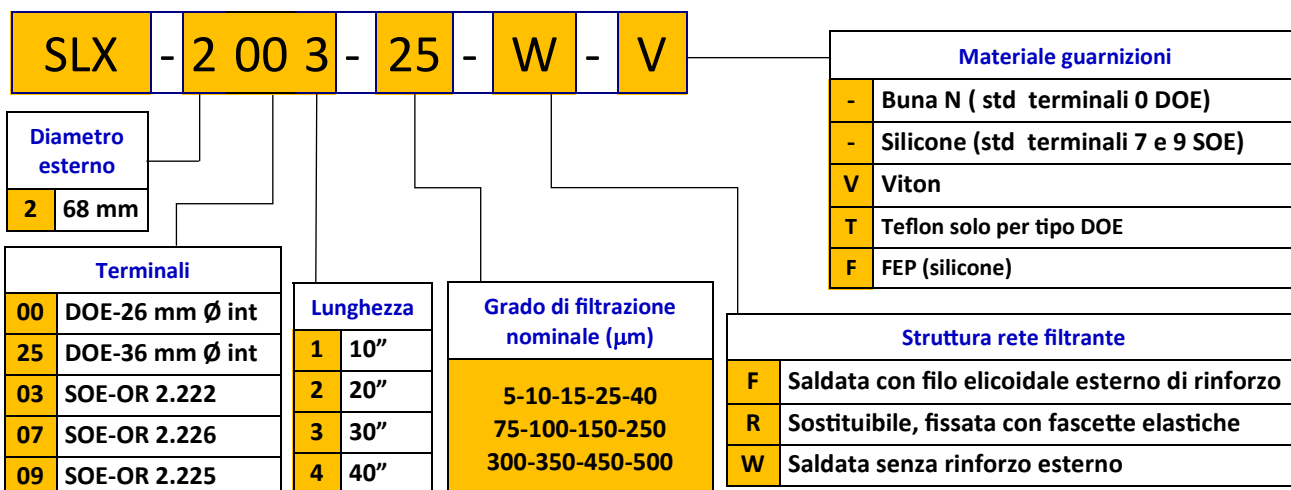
SLX - 2 00 3 - 25 - W - V

Diametro esterno

| 2 | 68 mm |
|---|---|

Terminali

| 00 | DOE-26 mm Ø int |
|---|---|
| 25 | DOE-36 mm Ø int |
| 03 | SOE-OR 2.222 |
| 07 | SOE-OR 2.226 |
| 09 | SOE-OR 2.225 |

Lunghezza

| 1 | 10" |
|---|---|
| 2 | 20" |
| 3 | 30" |
| 4 | 40" |

Grado di filtrazione nominale (μm)

5-10-15-25-40
75-100-150-250
300-350-450-500

Materiale guarnizioni

| - | Buna N ( std terminali 0 DOE) |
|---|---|
| - | Silicone (std terminali 7 e 9 SOE) |
| V | Viton |
| T | Teflon solo per tipo DOE |
| F | FEP (silicone) |

Struttura rete filtrante

| F | Saldata con filo elicoidale esterno di rinforzo |
|---|---|
| R | Sostituibile, fissata con fascette elastiche |
| W | Saldata senza rinforzo esterno |